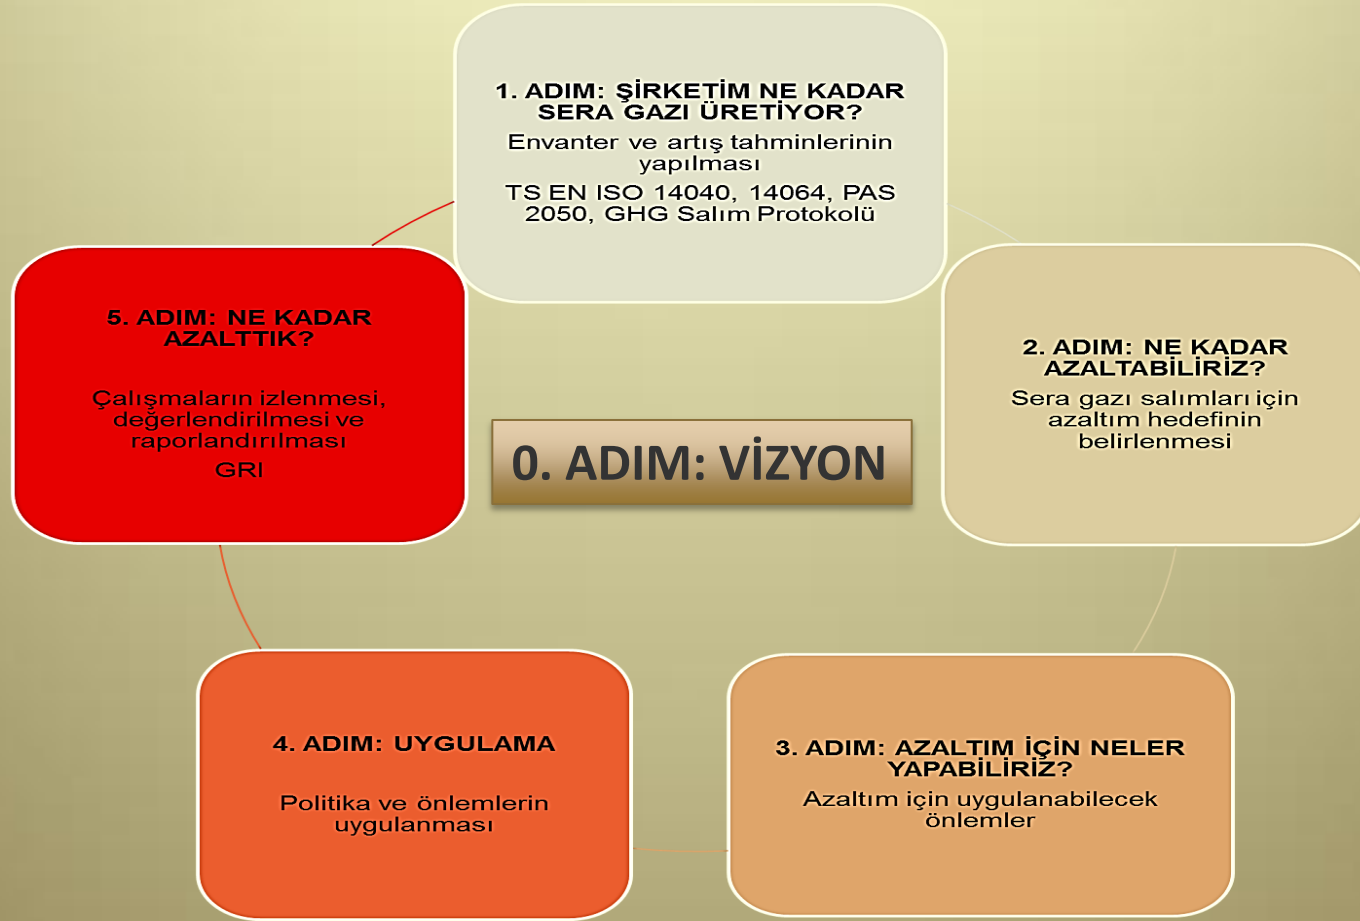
1. ADIM: ŞİRKETİM NE KADAR SERA GAZI ÜRETİYOR?

Envanter ve artış tahminlerinin yapılması

TS EN ISO 14040, 14064, PAS 2050, GHG Salım Protokolü

2. ADIM: NE KADAR AZALTABİLİRİZ?

Sera gazı salımları için azaltım hedefinin belirlenmesi

3. ADIM: AZALTIM İÇİN NELER YAPABİLİRİZ?

Azaltım için uygulanabilecek önlemler

4. ADIM: UYGULAMA

Politika ve önlemlerin uygulanması

5. ADIM: NE KADAR AZALTTIK?

Çalışmaların izlenmesi, değerlendirilmesi ve raporlandırılması

GRI

0. ADIM: VİZYON